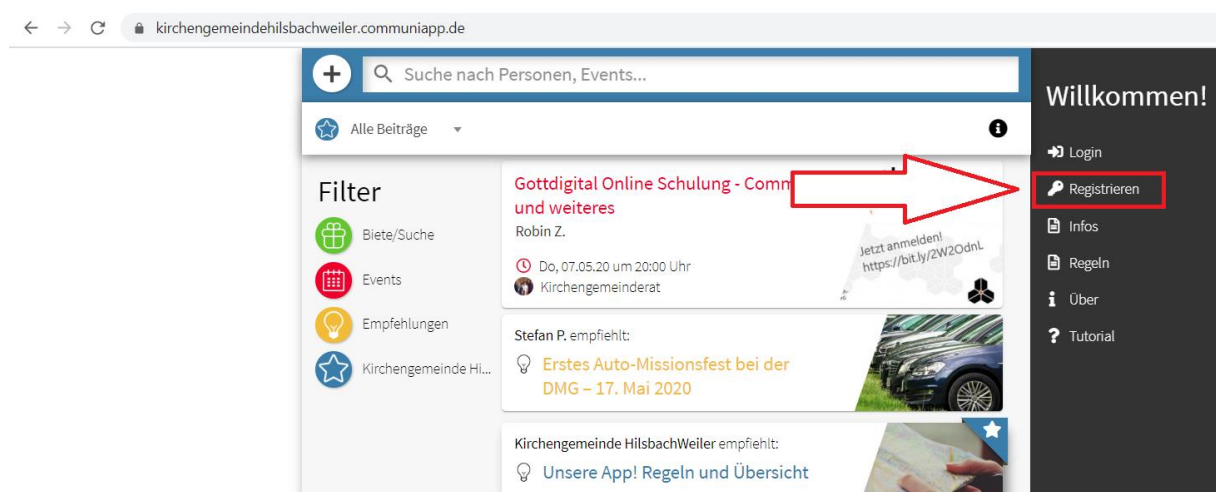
kirchengemeindehilsbachweiler.communiapp.de

Suche nach Personen, Events...

Alle Beiträge

Filter

Biete/Suche

Events

Empfehlungen

Kirchengemeinde Hi...

Gottdigital Online Schulung - Comm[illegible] und weiteres

Robin Z.

Do, 07.05.20 um 20:00 Uhr

Kirchengemeinderat

Jetzt anmelden! https://bit.ly/2W2OdnL

Stefan P. empfiehlt:

Erstes Auto-Missionsfest bei der DMG – 17. Mai 2020

Kirchengemeinde HilsbachWeiler empfiehlt:

Unsere App! Regeln und Übersicht

Willkommen!

Login

Registrieren

Infos

Regeln

Über

Tutorial